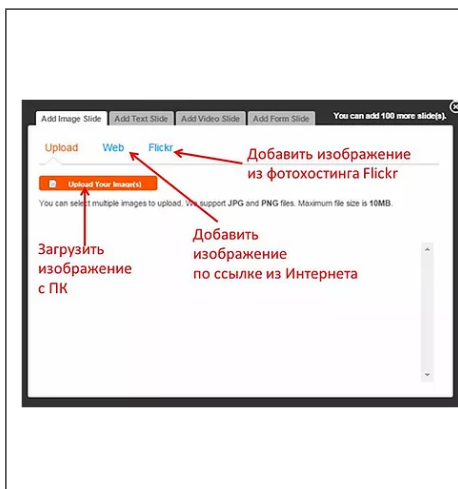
Add Image Slide | Add Text Slide | Add Video Slide | Add Form Slide

You can add 100 more slide(s).

Upload Web Flickr

Добавить изображение из фотохостинга Flickr

Upload Your Image(s)

You can select multiple images to upload. We support JPG and PNG files. Maximum file size is 10MB.

Загрузить изображение с ПК

Добавить изображение по ссылке из Интернета